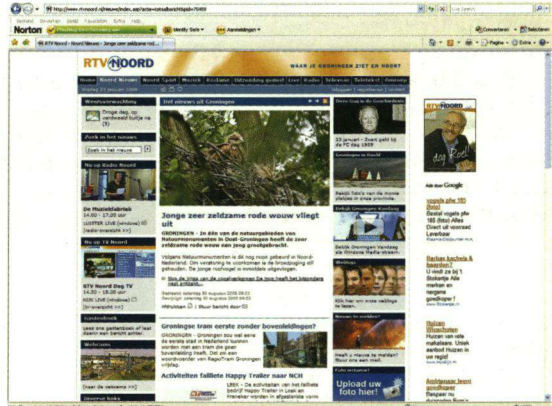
http://www.rtvnoord.nl/nieuws/index.asp?

Norton

Identity Safe

Aanmeldingen

Converteren

Selecteren

RTV Noord - Noord Nieuws - Jonge zeer zeldzame rod...

RTV NOORD

WAAR JE GRONINGEN ZIET EN HOORT

Home

Noord Nieuws

Noord Sport

Muziek

Radio

Televisie

Teletekst

Zoek in het nieuws

Nu op Radio Noord

De Muziekfabriek

14.00 - 17.00 uur

Nu op TV Noord

RTV Noord Dag TV

Het nieuws uit Groningen

Jonge zeer zeldzame rode wouw vliegt uit

GRONINGEN - In één van de natuurgebieden van Natuurmonumenten in Oost-Groningen heeft de zeer zeldzame rode wouw een jong grootgebracht.

Groningse tram eerste zonder bovenleidingen?

Activiteiten failliete Happy Trailer naar NCH

Upload uw foto hier!

dag Roel!

Ads door Google

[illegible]